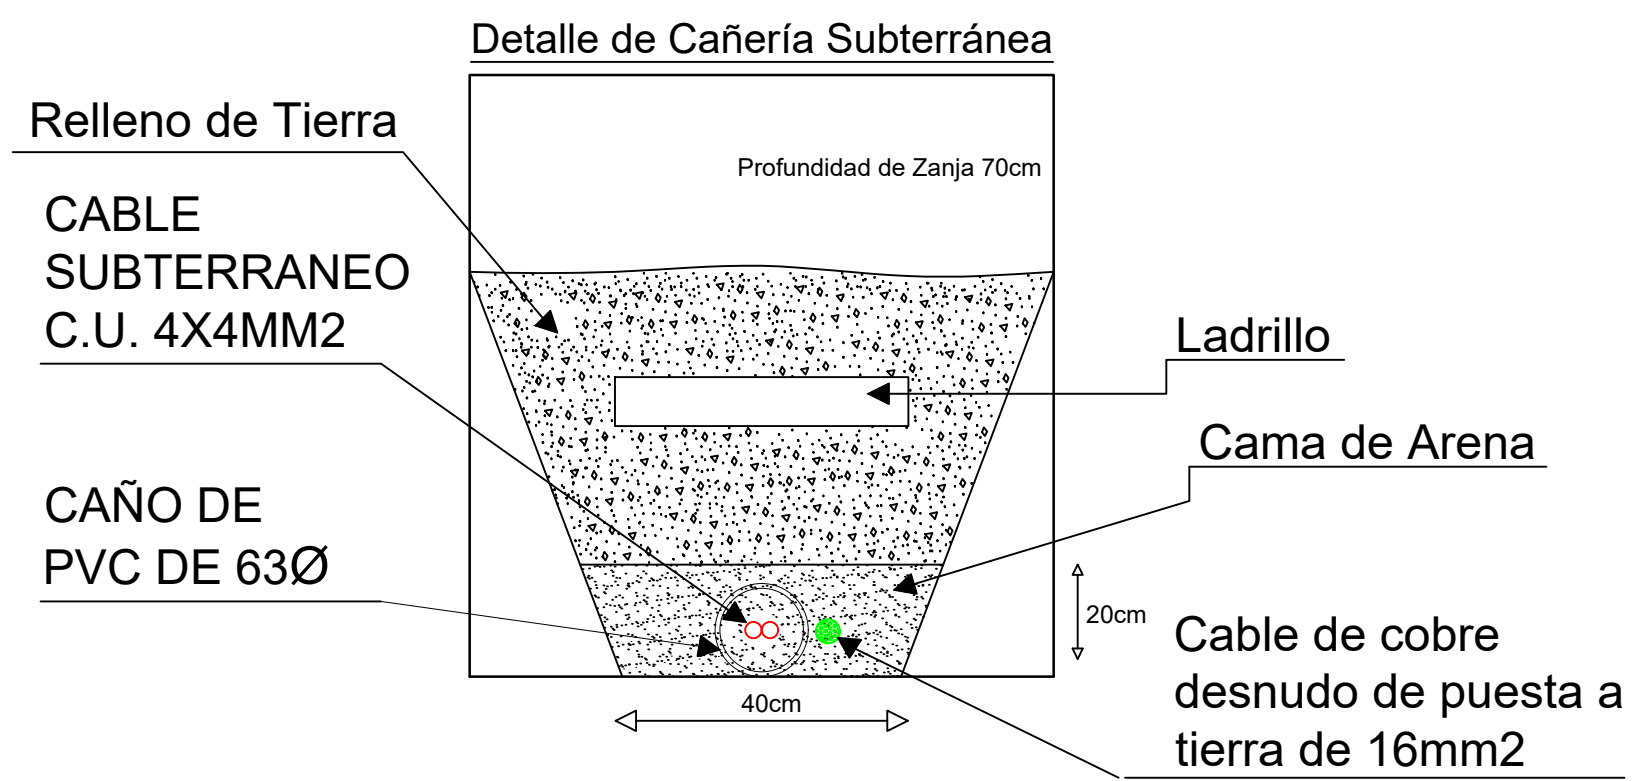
Detalle de Cañería Subterránea

Relleno de Tierra

Profundidad de Zanja 70cm

CABLE SUBTERRANEO C.U. 4X4MM2

Ladrillo

Cama de Arena

CAÑO DE PVC DE 63Ø

20cm

Cable de cobre desnudo de puesta a tierra de 16mm2

40cm